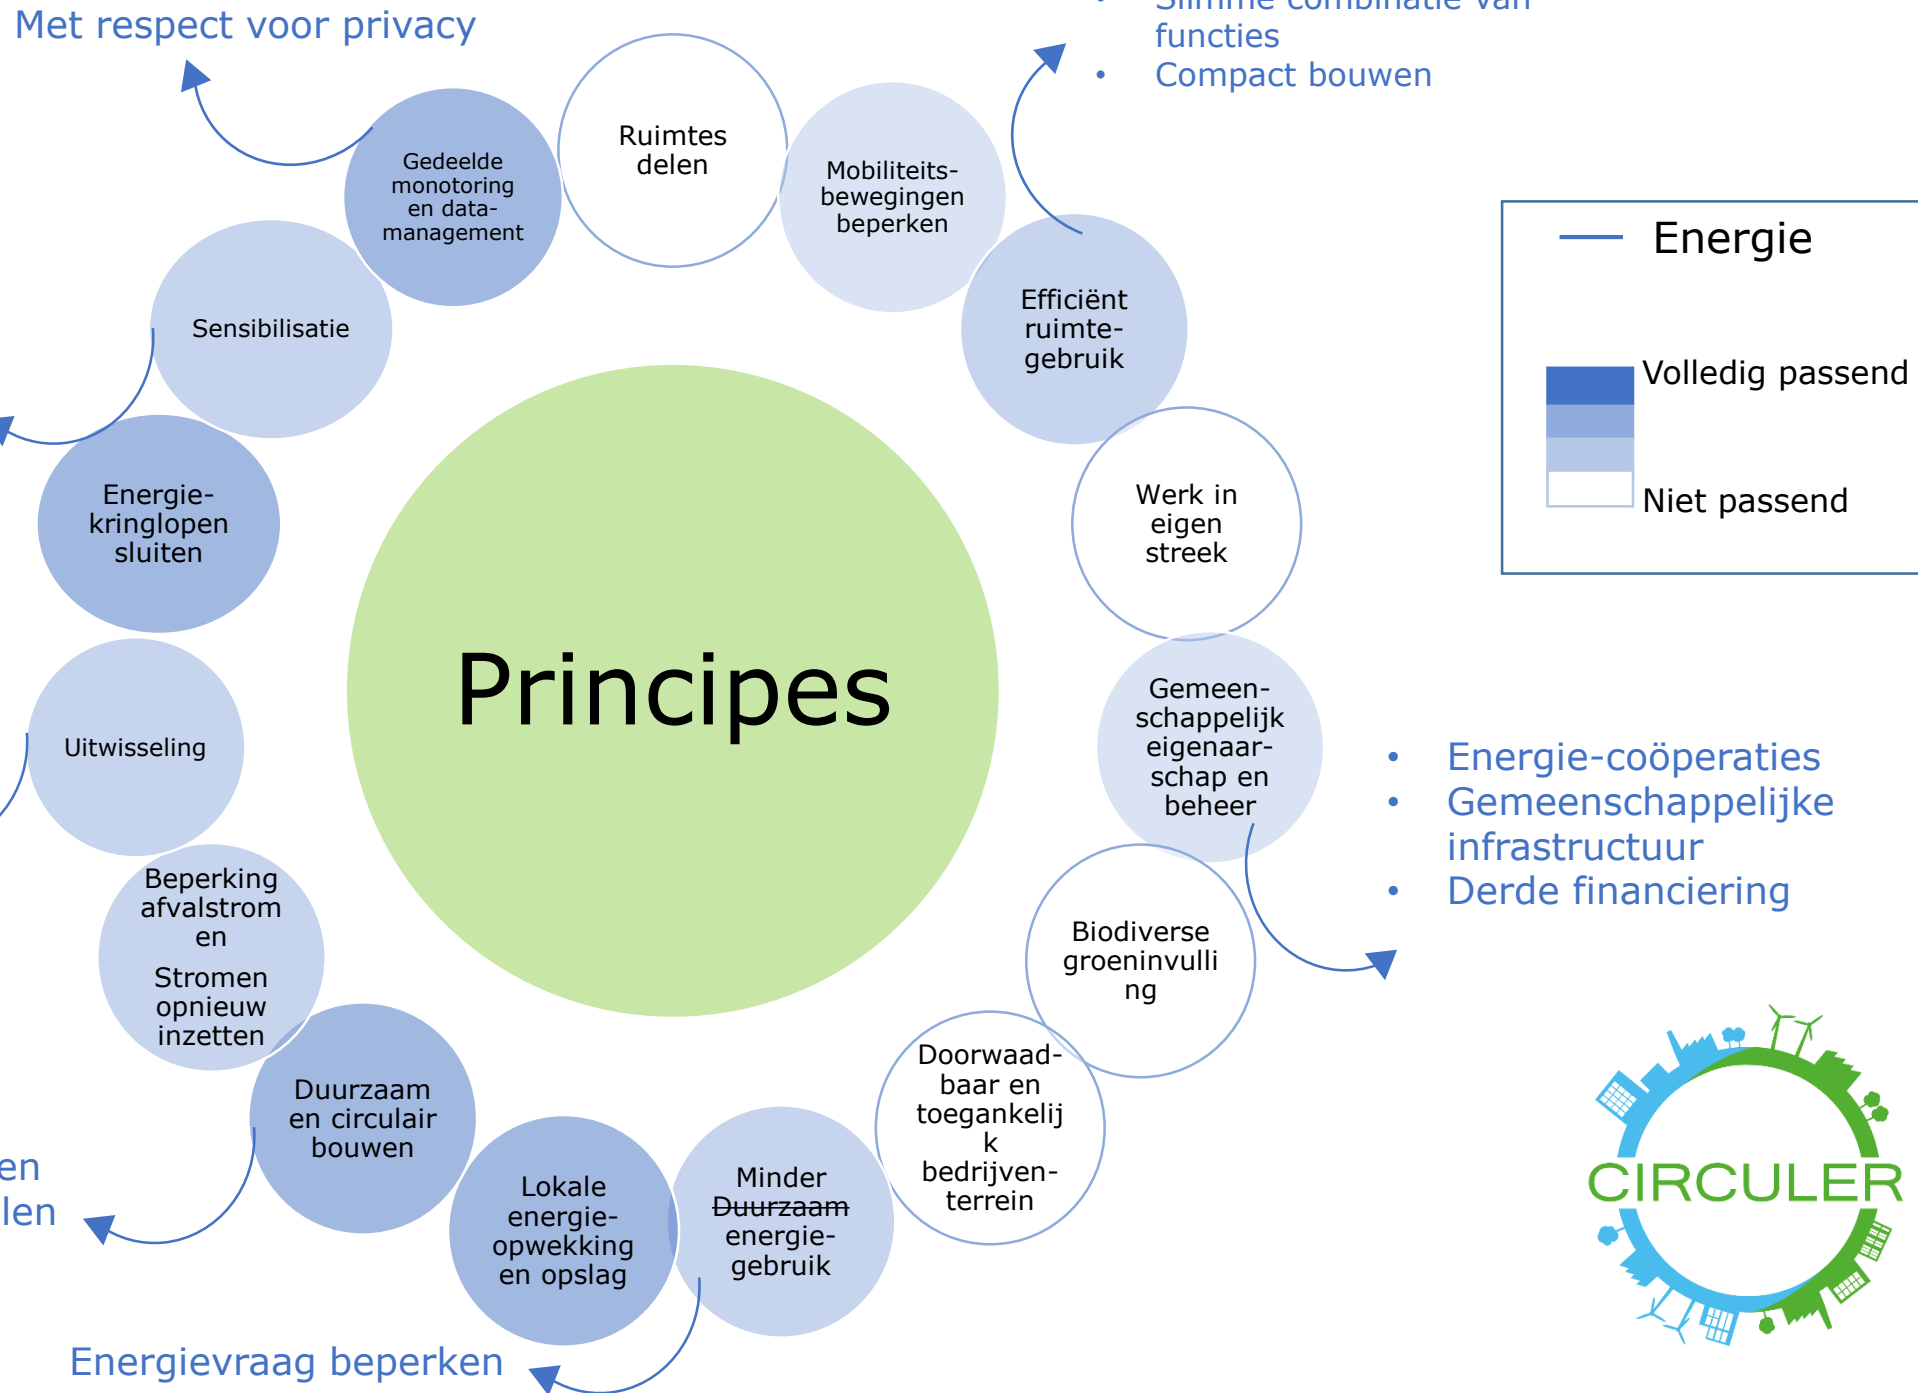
Met respect voor privacy

• Slimme combinatie van functies
• Compact bouwen

Principes

Ruimtes delen

Mobiliteits-bewegingen beperken

Efficiënt ruimte-gebruik

Werk in eigen streek

Gemeen-schappelijk eigenaar-schap en beheer

Biodiverse groeninvulling

Doorwaad-baar en toegankelijk bedrijven-terrein

Minder ~~Duurzaam~~ energie-gebruik

Lokale energie-opwekking en opslag

Duurzaam en circulair bouwen

Beperking afvalstrom en Stromen opnieuw inzetten

Uitwisseling

Energie-kringlopen sluiten

Sensibilisatie

Gedeelde monotoring en data-management

Energie

Volledig passend

Niet passend

• Energie-coöperaties
• Gemeenschappelijke infrastructuur
• Derde financiering

en
len

Energievraag beperken

CIRCULER